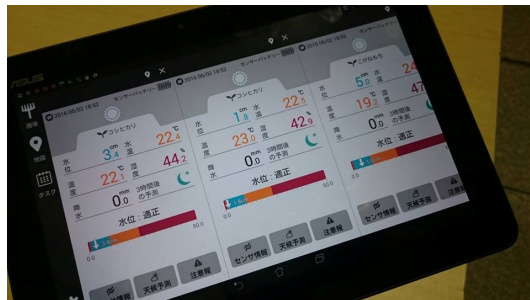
ASUS

圃場

地図

タスク

2016/06/02 18:52

センサーバッテリー

コシヒカリ

水位 3.4 cm

水温 22.4 ℃

温度 22.1 ℃

湿度 44.2 %

降水 0 mm

3時間後の予測

水位：適正

0.0

50.0

センサ情報

天候予測

注意報

2016/06/02 18:52

センサーバッテリー

コシヒカリ

水位 1.8 cm

水温 22.6 ℃

温度 23.0 ℃

湿度 42.9 %

降水 0 mm

3時間後の予測

水位：適正

0.0

50.0

センサ情報

天候予測

注意報

2016/06/02 18:52

センサーバッテリー

こがねもち

水位 5.0 cm

水温 24

温度 19.2 ℃

湿度 47

降水 0 mm

水位：適正

センサ情報

天候予測

注意報